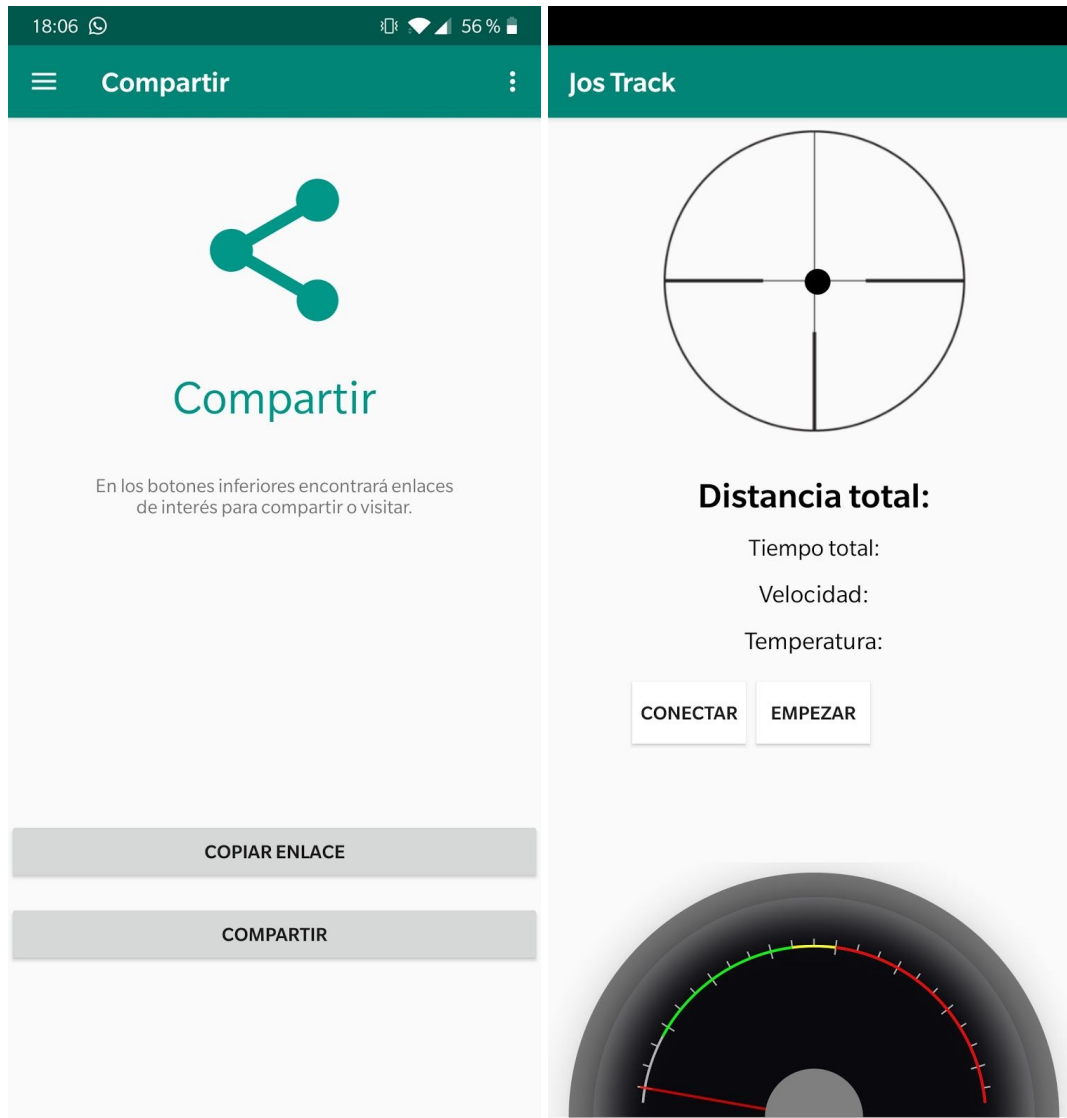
18:06

56 %

Compartir

Compartir

En los botones inferiores encontrará enlaces de interés para compartir o visitar.

COPIAR ENLACE

COMPARTIR

Jos Track

Distancia total:

Tiempo total:

Velocidad:

Temperatura:

CONECTAR

EMPEZAR